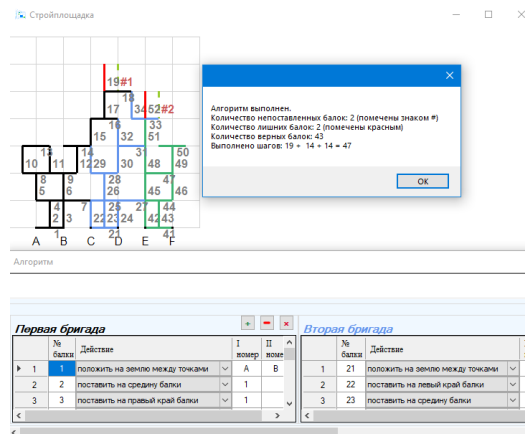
Стройплощадка

19#1
18
17 34 52#2
16 33
15 32 51
14 50
10 11 12 29 31 48 49
8 28 47
5 6 26 46
4 7 25 27 44
2 3 22 23 24 42 43
1 21 41
A B C D E F

Алгоритм выполнен.
Количество непоставленных балок: 2 (помечены знаком #)
Количество лишних балок: 2 (помечены красным)
Количество верных балок: 43
Выполнено шагов: 19 + 14 + 14 = 47

OK

Алгоритм

+ − ×

Первая бригада

| | № балки | Действие | I номер | II номе |
|---|---|---|---|---|
| 1 | 1 | положить на землю между точками | A | B |
| 2 | 2 | поставить на средину балки | 1 | |
| 3 | 3 | поставить на правый край балки | 1 | |

Вторая бригада

| | № балки | Действие |
|---|---|---|
| 1 | 21 | положить на землю между точками |
| 2 | 22 | поставить на левый край балки |
| 3 | 23 | поставить на средину балки |